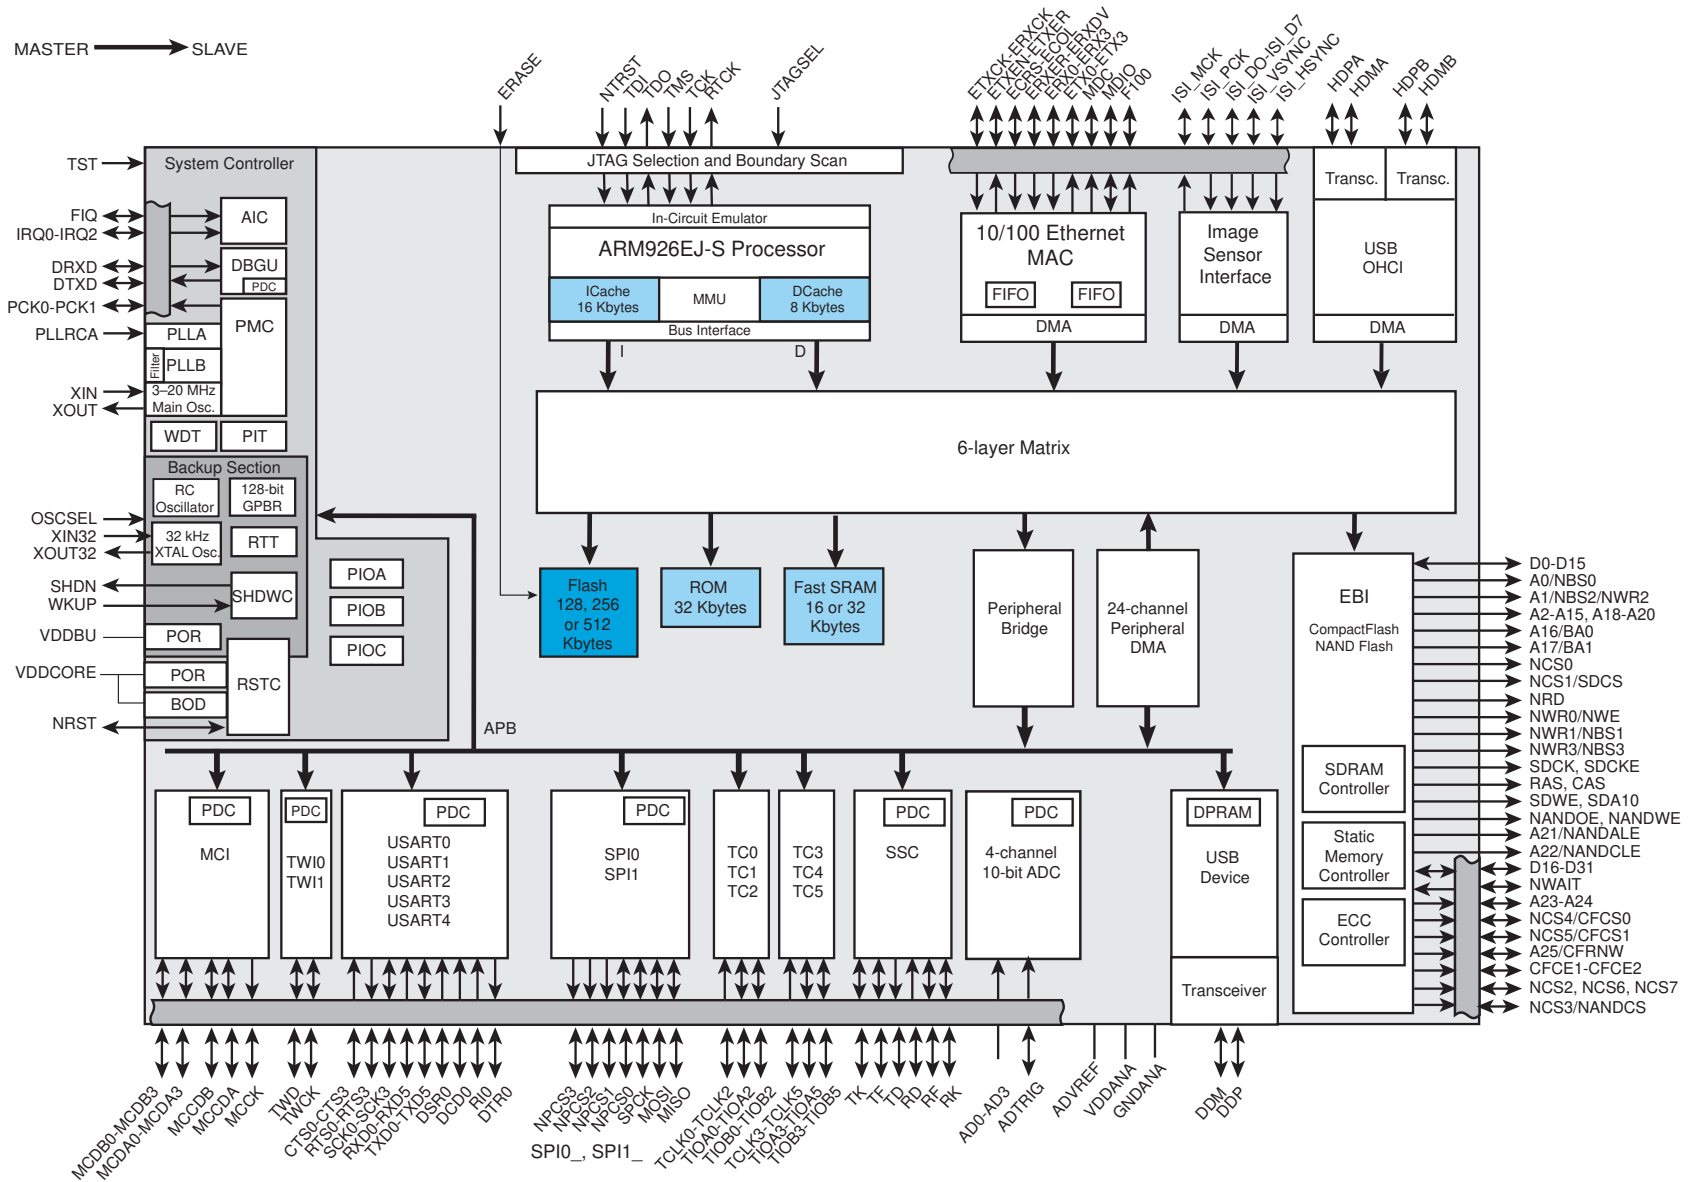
MASTER → SLAVE

ERASE
NTRST
TDI
TDO
TMS
TCK
RTCK
JTAGSEL

ETXCK-ERXCK
ETXEN-ETXER
ECRS-ECOL
ERXER-ERXDV
ERX0-ERX3
ETX0-ETX3
MDC
MDIO
F100

ISI_MCK
ISI_PCK
ISI_DO-ISI_D7
ISI_VSYNC
ISI_HSYNC

HDPA
HDMA
HDPB
HDMB

JTAG Selection and Boundary Scan

In-Circuit Emulator
ARM926EJ-S Processor
ICache 16 Kbytes
MMU
DCache 8 Kbytes
Bus Interface
I
D

10/100 Ethernet MAC
FIFO
FIFO
DMA

Image Sensor Interface
DMA

Transc.
Transc.
USB OHCI
DMA

TST
System Controller
FIQ
IRQ0-IRQ2
AIC
DRXD
DTXD
DBGU
PDC
PCK0-PCK1
PMC
PLLRCA
PLLA
Filter
PLLB
XIN
XOUT
3–20 MHz Main Osc.
WDT
PIT
Backup Section
RC Oscillator
128-bit GPBR
OSCSEL
XIN32
XOUT32
32 kHz XTAL Osc.
RTT
SHDN
WKUP
SHDWC
VDDBU
POR
VDDCORE
POR
BOD
RSTC
NRST

PIOA
PIOB
PIOC

6-layer Matrix

Flash 128, 256 or 512 Kbytes
ROM 32 Kbytes
Fast SRAM 16 or 32 Kbytes
Peripheral Bridge
24-channel Peripheral DMA

EBI
CompactFlash NAND Flash
SDRAM Controller
Static Memory Controller
ECC Controller

D0-D15
A0/NBS0
A1/NBS2/NWR2
A2-A15, A18-A20
A16/BA0
A17/BA1
NCS0
NCS1/SDCS
NRD
NWR0/NWE
NWR1/NBS1
NWR3/NBS3
SDCK, SDCKE
RAS, CAS
SDWE, SDA10
NANDOE, NANDWE
A21/NANDALE
A22/NANDCLE
D16-D31
NWAIT
A23-A24
NCS4/CFCS0
NCS5/CFCS1
A25/CFRNW
CFCE1-CFCE2
NCS2, NCS6, NCS7
NCS3/NANDCS

APB

PDC
MCI
PDC
TWI0
TWI1
PDC
USART0
USART1
USART2
USART3
USART4
PDC
SPI0
SPI1
TC0
TC1
TC2
TC3
TC4
TC5
PDC
SSC
PDC
4-channel 10-bit ADC
DPRAM
USB Device
Transceiver

MCDB0-MCDB3
MCDA0-MCDA3
MCCDB
MCCDA
MCCK
TWD
TWCK
CTS0-CTS3
RTS0-RTS3
SCK0-SCK3
RXD0-RXD5
TXD0-TXD5
DSR0
DCD0
RI0
DTR0
NPCS3
NPCS2
NPCS1
NPCS0
SPCK
MOSI
MISO
SPI0_, SPI1_
TCLK0-TCLK2
TIOA0-TIOA2
TIOB0-TIOB2
TCLK3-TCLK5
TIOA3-TIOA5
TIOB3-TIOB5
TK
TF
TD
RD
RF
RK
AD0-AD3
ADTRIG
ADVREF
VDDANA
GNDANA
DDM
DDP